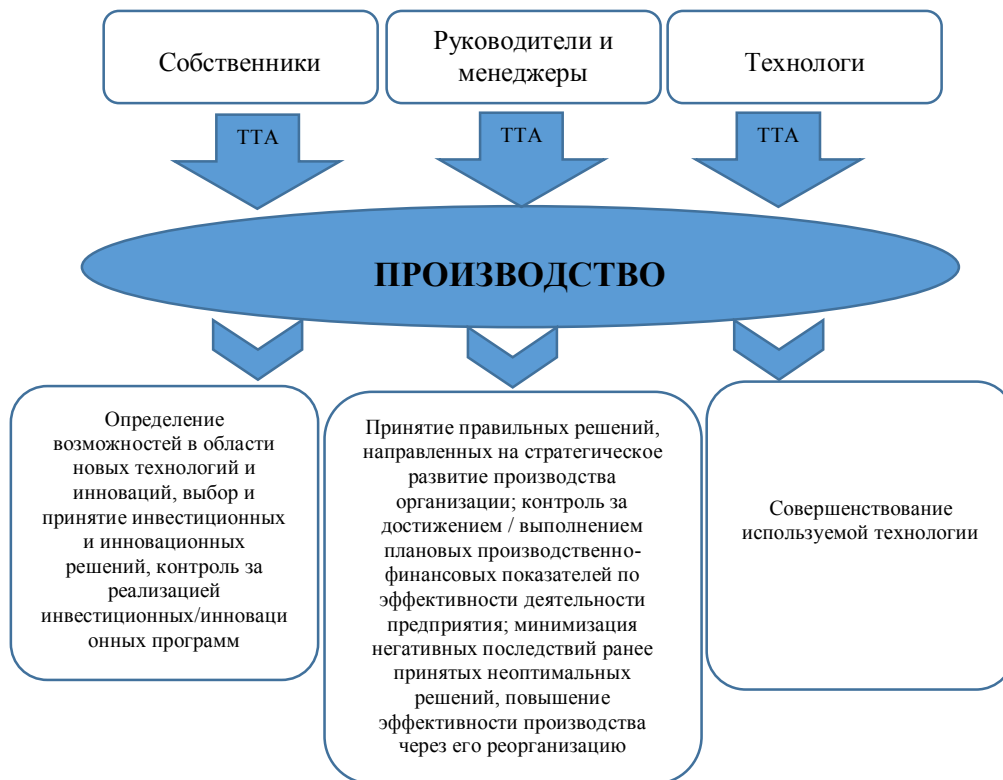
Собственники

Руководители и менеджеры

Технологи

ТТА

ТТА

ТТА

ПРОИЗВОДСТВО

Определение возможностей в области новых технологий и инноваций, выбор и принятие инвестиционных и инновационных решений, контроль за реализацией инвестиционных/инновационных программ

Принятие правильных решений, направленных на стратегическое развитие производства организации; контроль за достижением / выполнением плановых производственно-финансовых показателей по эффективности деятельности предприятия; минимизация негативных последствий ранее принятых неоптимальных решений, повышение эффективности производства через его реорганизацию

Совершенствование используемой технологии